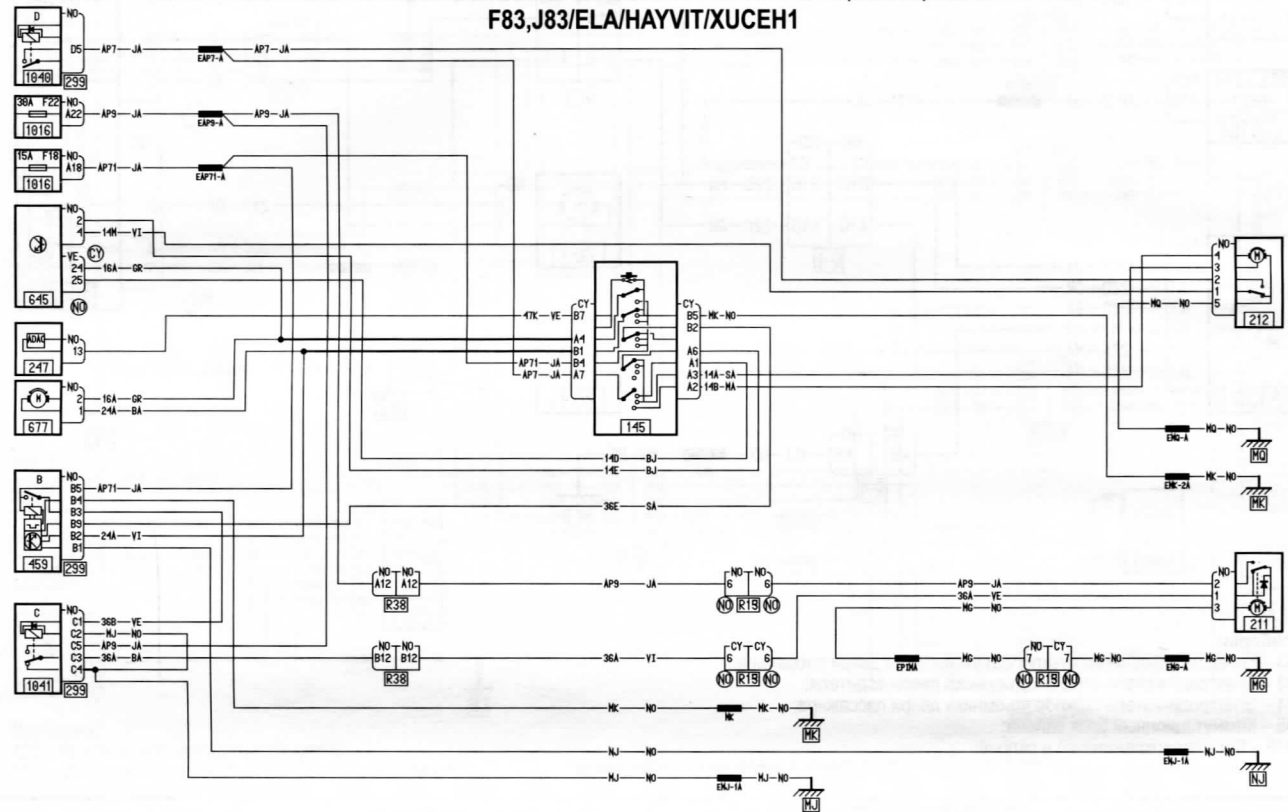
F83,J83/ELA/HAYVIT/XUCEH1

D
NO
D5 — AP7 — JA — EAP7-A — AP7 — JA
1040
299

30A F22 NO
A22 — AP9 — JA — EAP9-A — AP9 — JA
1016

15A F18 NO
A18 — AP71 — JA — EAP71-A
1016

NO
2
4 — 14M — VI
CY
VE
24 — 16A — GR
25
645
NO

ADAC
NO
13
247

NO
2 — 16A — GR
1 — 24A — BA
677

B
NO
B5 — AP71 — JA
B4
B3
B9
B2 — 24A — VI
B1
459
299

C
NO
C1 — 36B — VE
C2 — MJ — NO
C5 — AP9 — JA
C3 — 36A — BA
C4
1041
299

47K — VE — CY B7
A4
B1
AP71 — JA — B4
AP7 — JA — A7
CY B5 — MK — NO
B2
A6
A1
A3 — 14A — SA
A2 — 14B — MA
145

14D — BJ
14E — BJ
36E — SA

NO
4
3
2
1
MQ — NO — 5
212

EMQ-A — MQ — NO
MQ
EMK-2A — MK — NO
MK

NO — NO
A12 A12
R38
AP9 — JA
NO NO
6 6
NO R19 NO
AP9 — JA
36A — VE
MG — NO
2
1
3
211

NO — NO
B12 B12
R38
36A — VI
CY CY
6 6
NO R19 NO

EPIMA — MG — NO
NO CY
7 7
NO R19 NO
MG — NO
EMG-A — MG — NO
MG

MK — NO — MK — MK — NO
MK

MJ — NO
ENJ-1A — NJ — NO
NJ

MJ — NO — ENJ-1A — MJ — NO
MJ